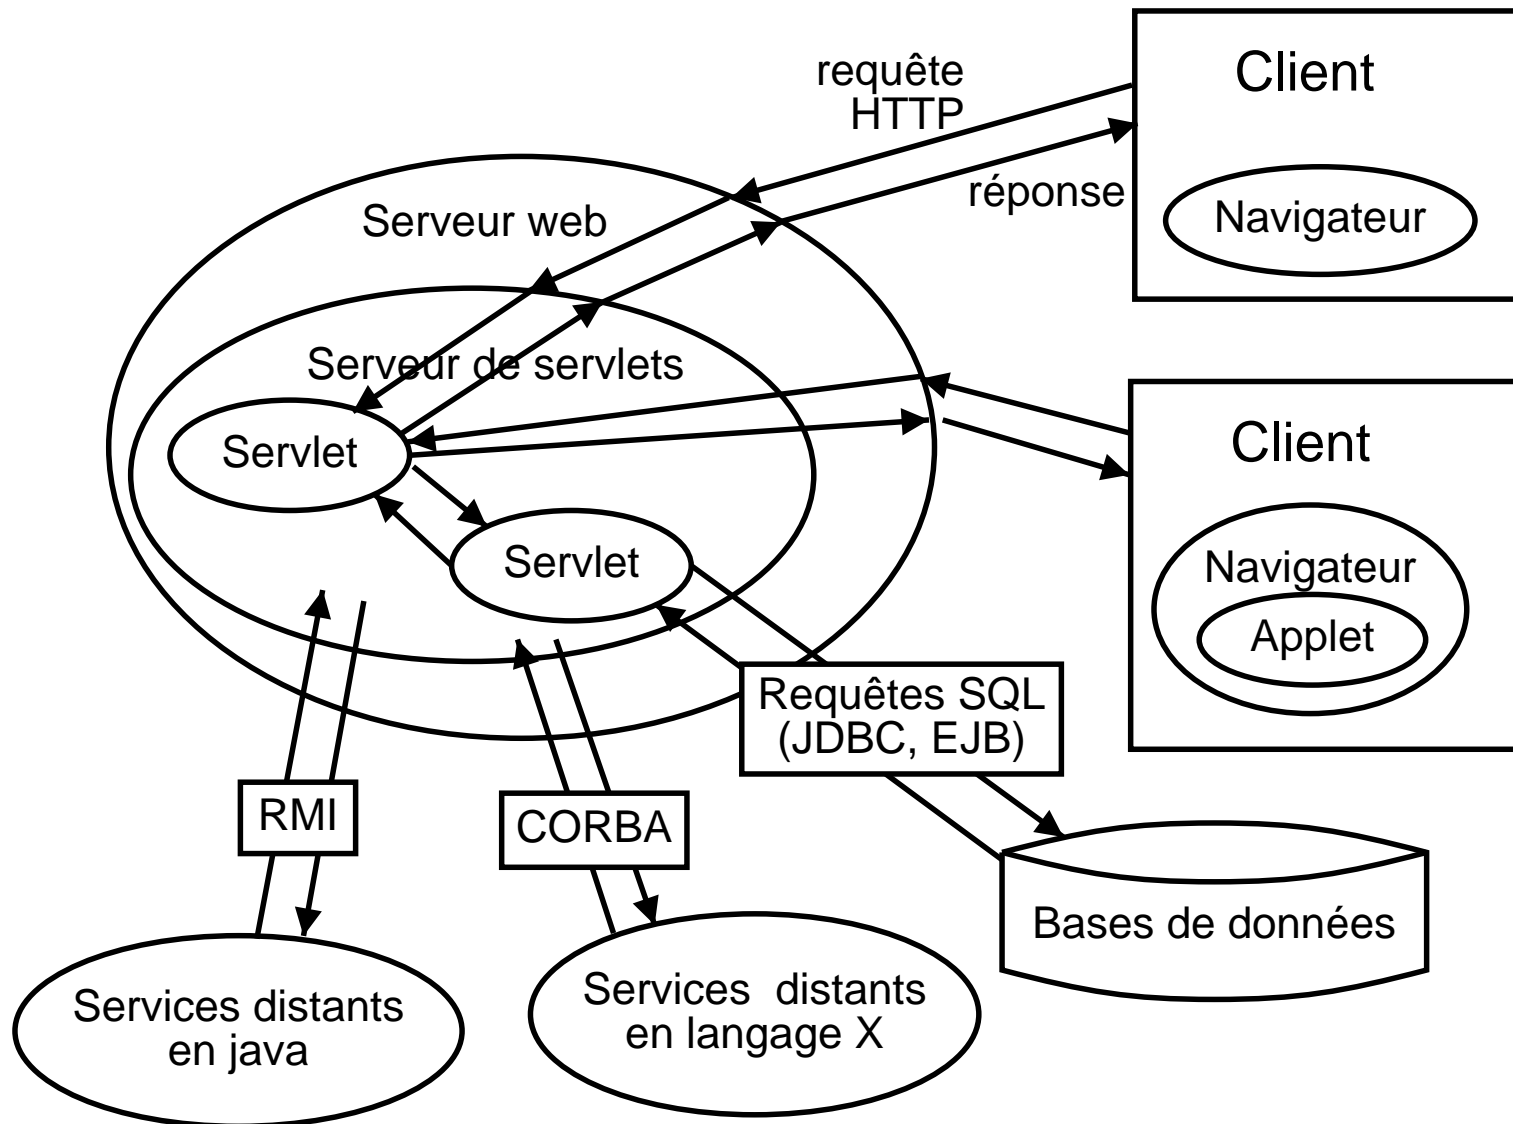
requête HTTP

Client

réponse

Navigateur

Serveur web

Serveur de servlets

Servlet

Client

Servlet

Navigateur

Applet

Requêtes SQL (JDBC, EJB)

RMI

CORBA

Bases de données

Services distants en java

Services distants en langage X